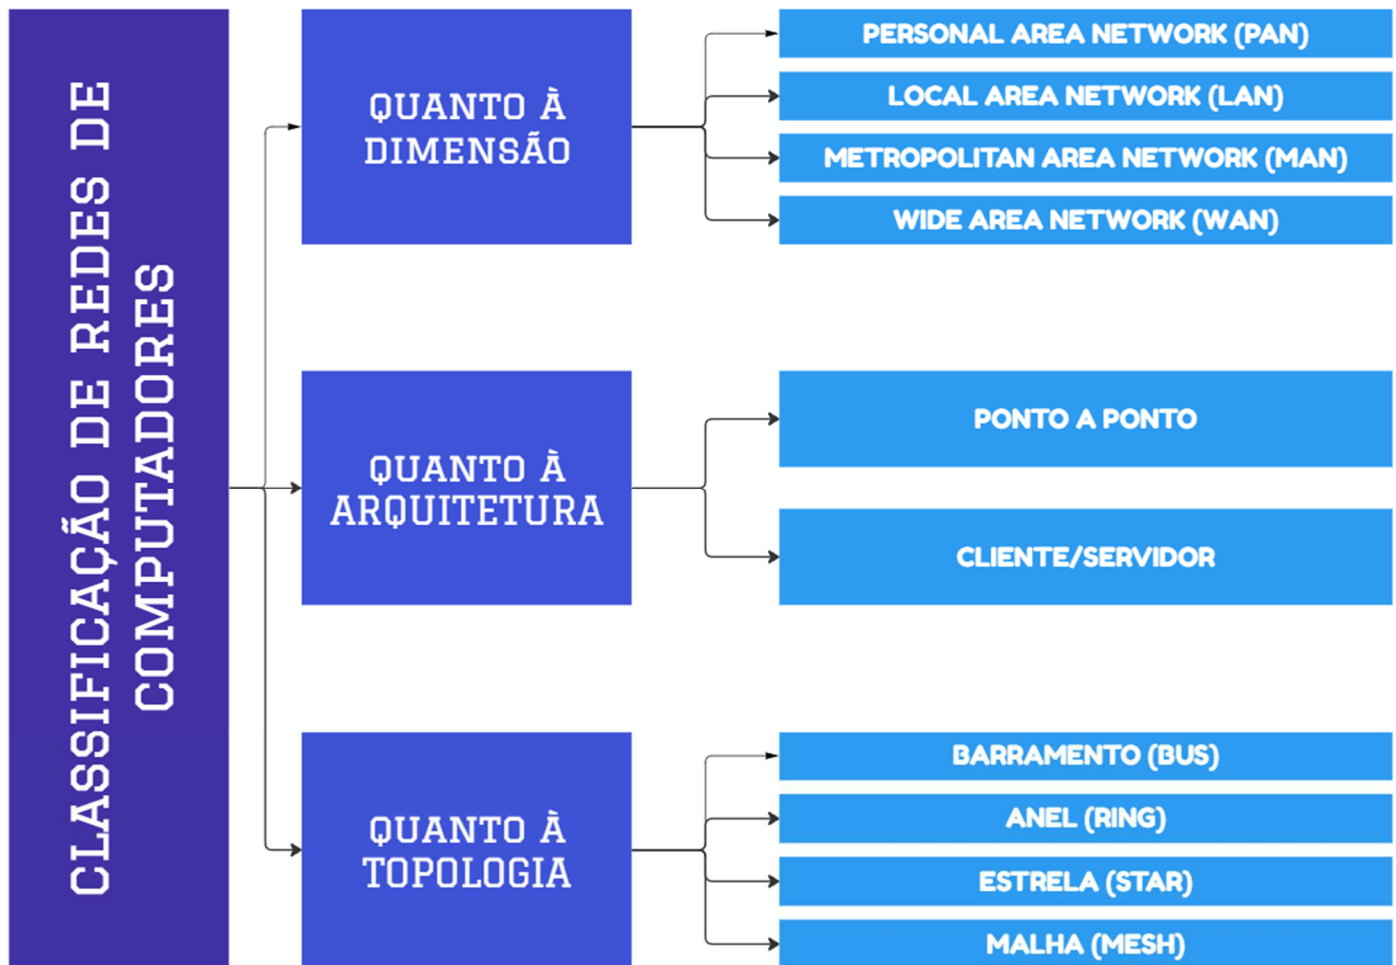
CLASSIFICAÇÃO DE REDES DE COMPUTADORES

QUANTO À DIMENSÃO

PERSONAL AREA NETWORK (PAN)

LOCAL AREA NETWORK (LAN)

METROPOLITAN AREA NETWORK (MAN)

WIDE AREA NETWORK (WAN)

QUANTO À ARQUITETURA

PONTO A PONTO

CLIENTE/SERVIDOR

QUANTO À TOPOLOGIA

BARRAMENTO (BUS)

ANEL (RING)

ESTRELA (STAR)

MALHA (MESH)